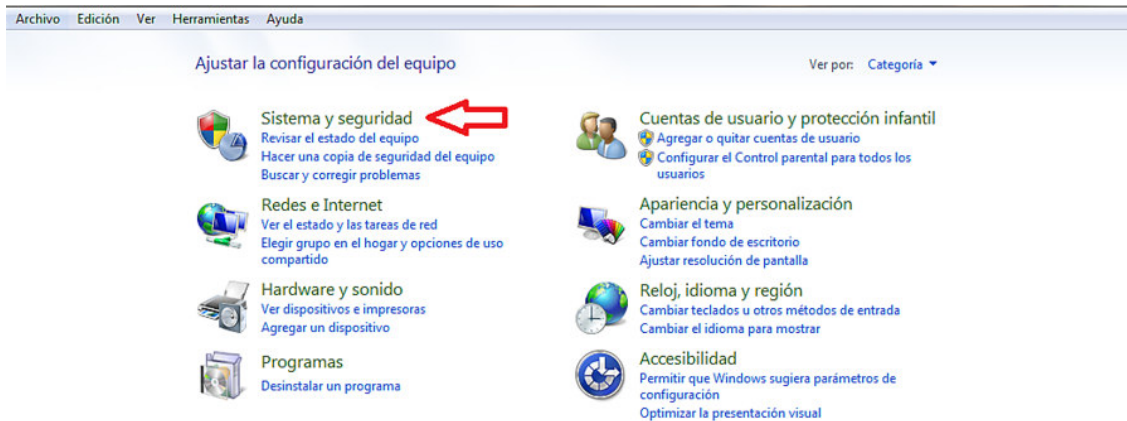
Archivo Edición Ver Herramientas Ayuda

Ajustar la configuración del equipo

Ver por: Categoría

Sistema y seguridad
Revisar el estado del equipo
Hacer una copia de seguridad del equipo
Buscar y corregir problemas

Redes e Internet
Ver el estado y las tareas de red
Elegir grupo en el hogar y opciones de uso compartido

Hardware y sonido
Ver dispositivos e impresoras
Agregar un dispositivo

Programas
Desinstalar un programa

Cuentas de usuario y protección infantil
Agregar o quitar cuentas de usuario
Configurar el Control parental para todos los usuarios

Apariencia y personalización
Cambiar el tema
Cambiar fondo de escritorio
Ajustar resolución de pantalla

Reloj, idioma y región
Cambiar teclados u otros métodos de entrada
Cambiar el idioma para mostrar

Accesibilidad
Permitir que Windows sugiera parámetros de configuración
Optimizar la presentación visual